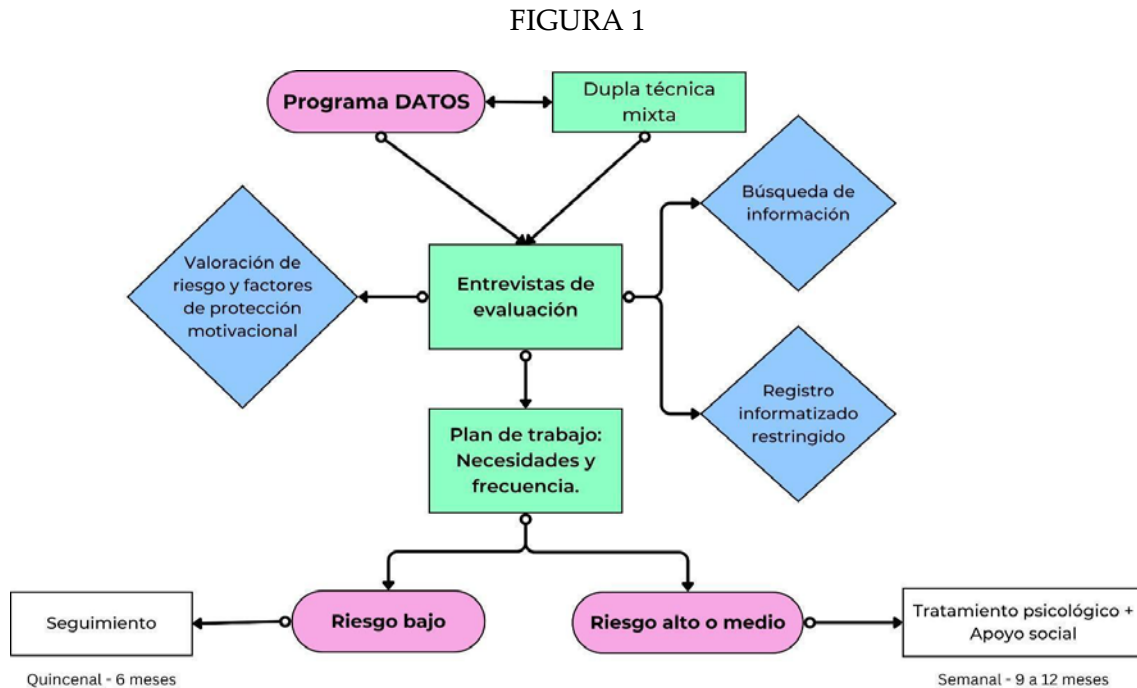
FIGURA 1

Programa DATOS

Dupla técnica mixta

Búsqueda de información

Valoración de riesgo y factores de protección motivacional

Entrevistas de evaluación

Registro informatizado restringido

Plan de trabajo: Necesidades y frecuencia.

Seguimiento

Riesgo bajo

Riesgo alto o medio

Tratamiento psicológico + Apoyo social

Quincenal - 6 meses

Semanal - 9 a 12 meses